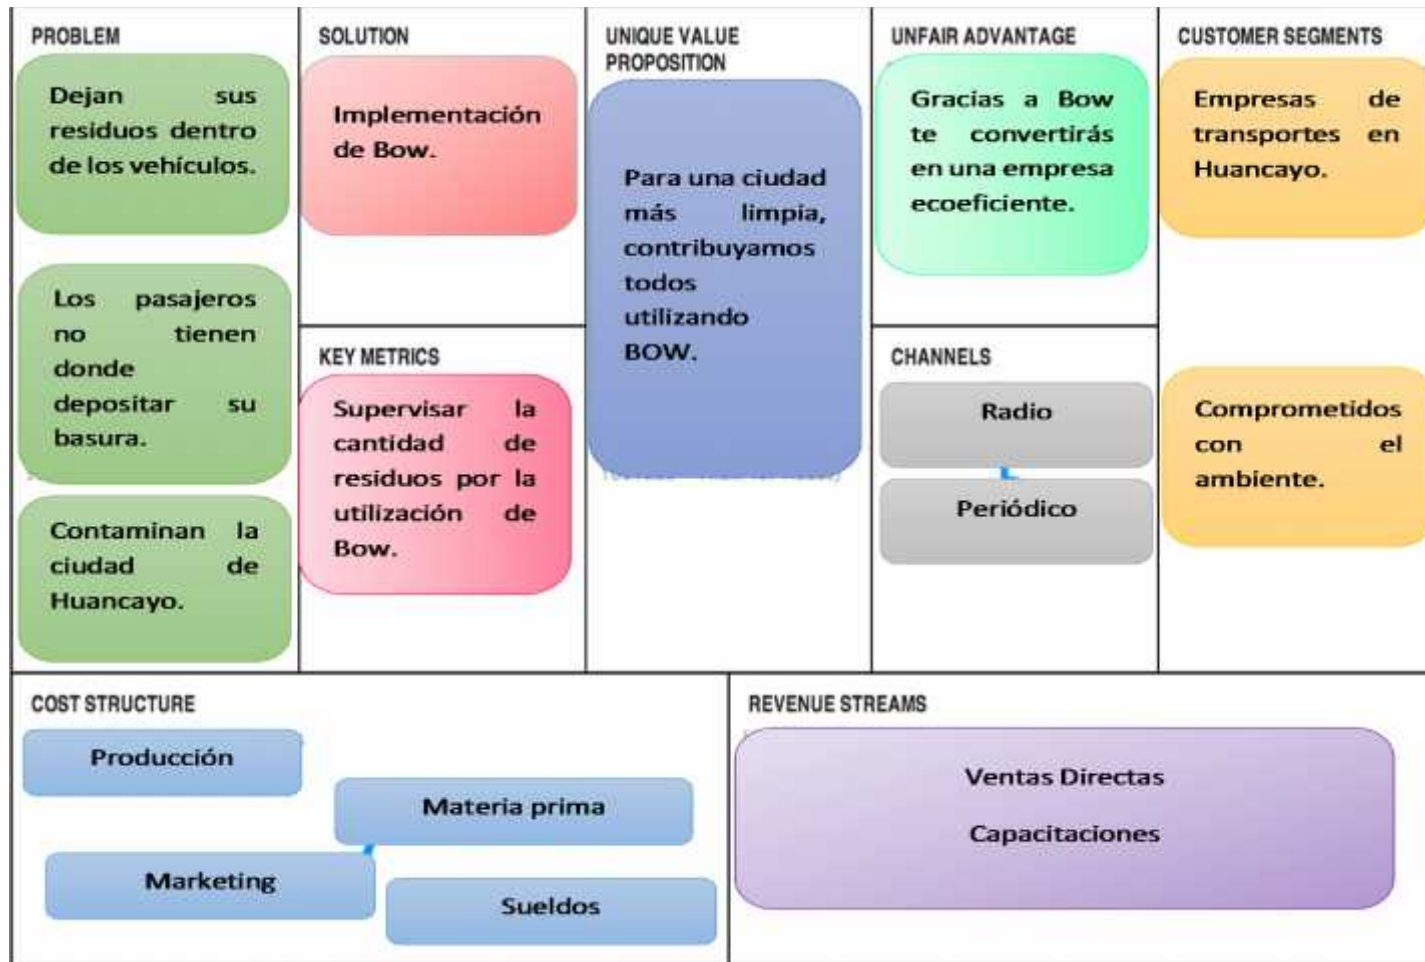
PROBLEM

Dejan sus residuos dentro de los vehículos.

Los pasajeros no tienen donde depositar su basura.

Contaminan la ciudad de Huancayo.

SOLUTION

Implementación de Bow.

KEY METRICS

Supervisar la cantidad de residuos por la utilización de Bow.

UNIQUE VALUE PROPOSITION

Para una ciudad más limpia, contribuyamos todos utilizando BOW.

UNFAIR ADVANTAGE

Gracias a Bow te convertirás en una empresa ecoeficiente.

CHANNELS

Radio

Periódico

CUSTOMER SEGMENTS

Empresas de transportes en Huancayo.

Comprometidos con el ambiente.

COST STRUCTURE

Producción

Materia prima

Marketing

Sueldos

REVENUE STREAMS

Ventas Directas

Capacitaciones